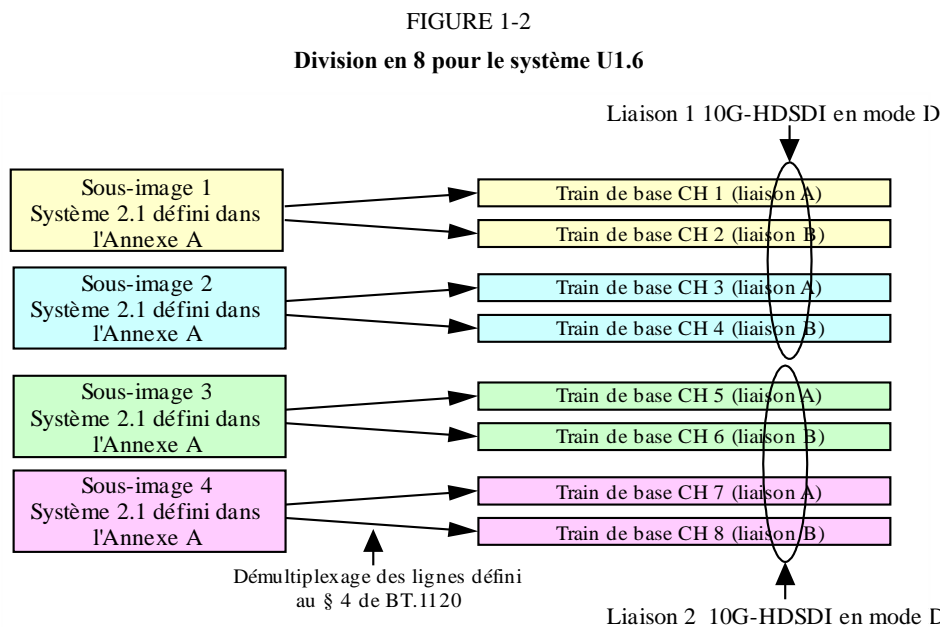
FIGURE 1-2

**Division en 8 pour le système U1.6**

Liaison 1 10G-HDSDI en mode D

Sous-image 1
Système 2.1 défini dans l'Annexe A

Train de base CH 1 (liaison A)

Train de base CH 2 (liaison B)

Sous-image 2
Système 2.1 défini dans l'Annexe A

Train de base CH 3 (liaison A)

Train de base CH 4 (liaison B)

Sous-image 3
Système 2.1 défini dans l'Annexe A

Train de base CH 5 (liaison A)

Train de base CH 6 (liaison B)

Sous-image 4
Système 2.1 défini dans l'Annexe A

Train de base CH 7 (liaison A)

Train de base CH 8 (liaison B)

Démultiplexage des lignes défini au § 4 de BT.1120

Liaison 2 10G-HDSDI en mode D